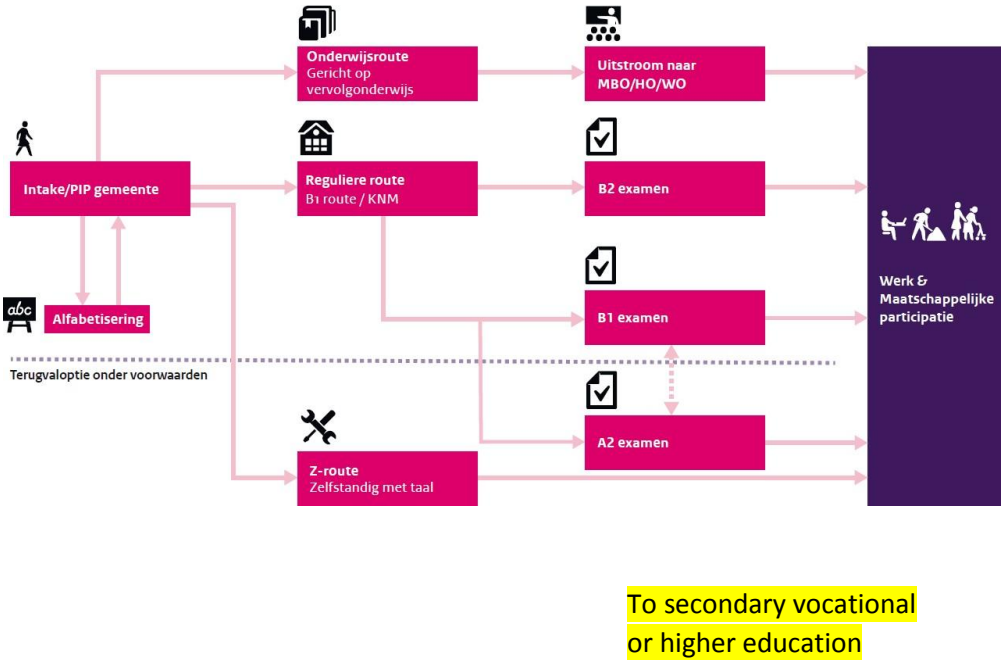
Onderwijsroute
Gericht op vervolgonderwijs

Uitstroom naar
MBO/HO/WO

Intake/PIP gemeente

Reguliere route
B1 route / KNM

B2 examen

abc

Alfabetisering

B1 examen

Werk &
Maatschappelijke participatie

Terugvaloptie onder voorwaarden

A2 examen

Z-route
Zelfstandig met taal

To secondary vocational or higher education